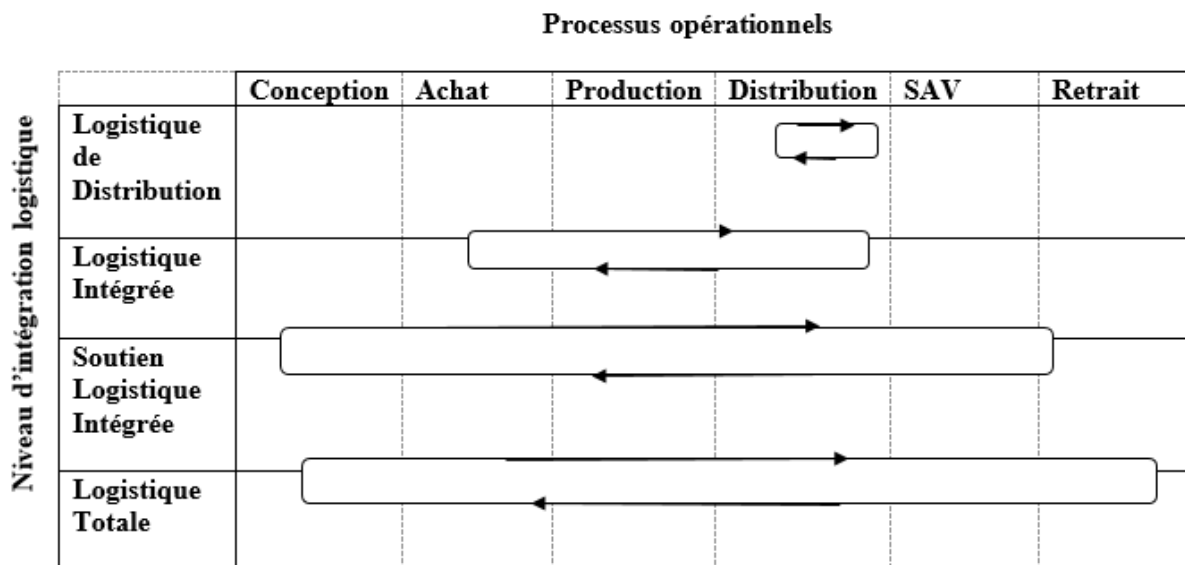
Processus opérationnels

Niveau d'intégration logistique

| | Conception | Achat | Production | Distribution | SAV | Retrait |
|---|---|---|---|---|---|---|
| Logistique de Distribution | | | | | | |
| Logistique Intégrée | | | | | | |
| Soutien Logistique Intégrée | | | | | | |
| Logistique Totale | | | | | | |